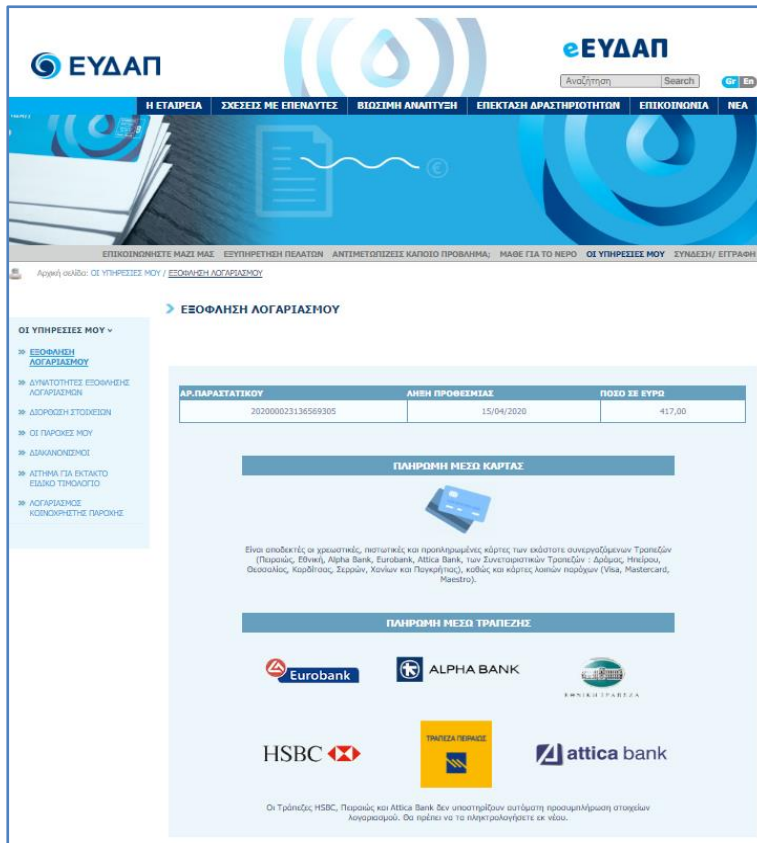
ΕΥΔΑΠ

eΕΥΔΑΠ

Αναζήτηση Search Gr En

Η ΕΤΑΙΡΕΙΑ ΣΧΕΣΕΙΣ ΜΕ ΕΠΕΝΔΥΤΕΣ ΒΙΩΣΙΜΗ ΑΝΑΠΤΥΞΗ ΕΠΕΚΤΑΣΗ ΔΡΑΣΤΗΡΙΟΤΗΤΩΝ ΕΠΙΚΟΙΝΩΝΙΑ ΝΕΑ

ΕΠΙΚΟΙΝΩΝΗΣΤΕ ΜΑΖΙ ΜΑΣ ΕΞΥΠΗΡΕΤΗΣΗ ΠΕΛΑΤΩΝ ΑΝΤΙΜΕΤΩΠΙΖΕΤΕ ΚΑΠΟΙΟ ΠΡΟΒΛΗΜΑ; ΜΑΘΕ ΓΙΑ ΤΟ ΝΕΡΟ ΟΙ ΥΠΗΡΕΣΙΕΣ ΜΟΥ ΣΥΝΔΕΣΗ/ ΕΓΓΡΑΦΗ

Αρχική σελίδα: ΟΙ ΥΠΗΡΕΣΙΕΣ ΜΟΥ / ΕΞΟΦΛΗΣΗ ΛΟΓΑΡΙΑΣΜΟΥ

ΕΞΟΦΛΗΣΗ ΛΟΓΑΡΙΑΣΜΟΥ

ΟΙ ΥΠΗΡΕΣΙΕΣ ΜΟΥ
ΕΞΟΦΛΗΣΗ ΛΟΓΑΡΙΑΣΜΟΥ
ΔΥΝΑΤΟΤΗΤΕΣ ΕΞΟΦΛΗΣΗΣ ΛΟΓΑΡΙΑΣΜΩΝ
ΔΙΟΡΘΩΣΗ ΣΤΟΙΧΕΙΩΝ
ΟΙ ΠΑΡΟΧΕΣ ΜΟΥ
ΔΙΑΚΑΝΟΝΙΣΜΟΙ
ΑΙΤΗΜΑ ΓΙΑ ΕΚΤΑΚΤΟ ΕΙΔΙΚΟ ΤΙΜΟΛΟΓΙΟ
ΛΟΓΑΡΙΑΣΜΟΣ ΚΟΙΝΟΧΡΗΣΤΗΣ ΠΑΡΟΧΗΣ

| ΑΡ.ΠΑΡΑΣΤΑΤΙΚΟΥ | ΛΗΞΗ ΠΡΟΘΕΣΜΙΑΣ | ΠΟΣΟ ΣΕ ΕΥΡΩ |
|---|---|---|
| 202000023136569305 | 15/04/2020 | 417,00 |

ΠΛΗΡΩΜΗ ΜΕΣΩ ΚΑΡΤΑΣ

Είναι αποδεκτές οι χρεωστικές, πιστωτικές και προπληρωμένες κάρτες των εκάστοτε συνεργαζόμενων Τραπεζών (Πειραιώς, Εθνική, Alpha Bank, Eurobank, Attica Bank, των Συνεταιριστικών Τραπεζών : Δράμας, Ηπείρου, Θεσσαλίας, Καρδίτσας, Σερρών, Χανίων και Παγκρήτιας), καθώς και κάρτες λοιπών παρόχων (Visa, Mastercard, Maestro).

ΠΛΗΡΩΜΗ ΜΕΣΩ ΤΡΑΠΕΖΗΣ

Eurobank ALPHA BANK ΕΘΝΙΚΗ ΤΡΑΠΕΖΑ

HSBC ΤΡΑΠΕΖΑ ΠΕΙΡΑΙΩΣ attica bank

Οι Τράπεζες HSBC, Πειραιώς και Attica Bank δεν υποστηρίζουν αυτόματη προσυμπλήρωση στοιχείων λογαριασμού. Θα πρέπει να τα πληκτρολογήσετε εκ νέου.